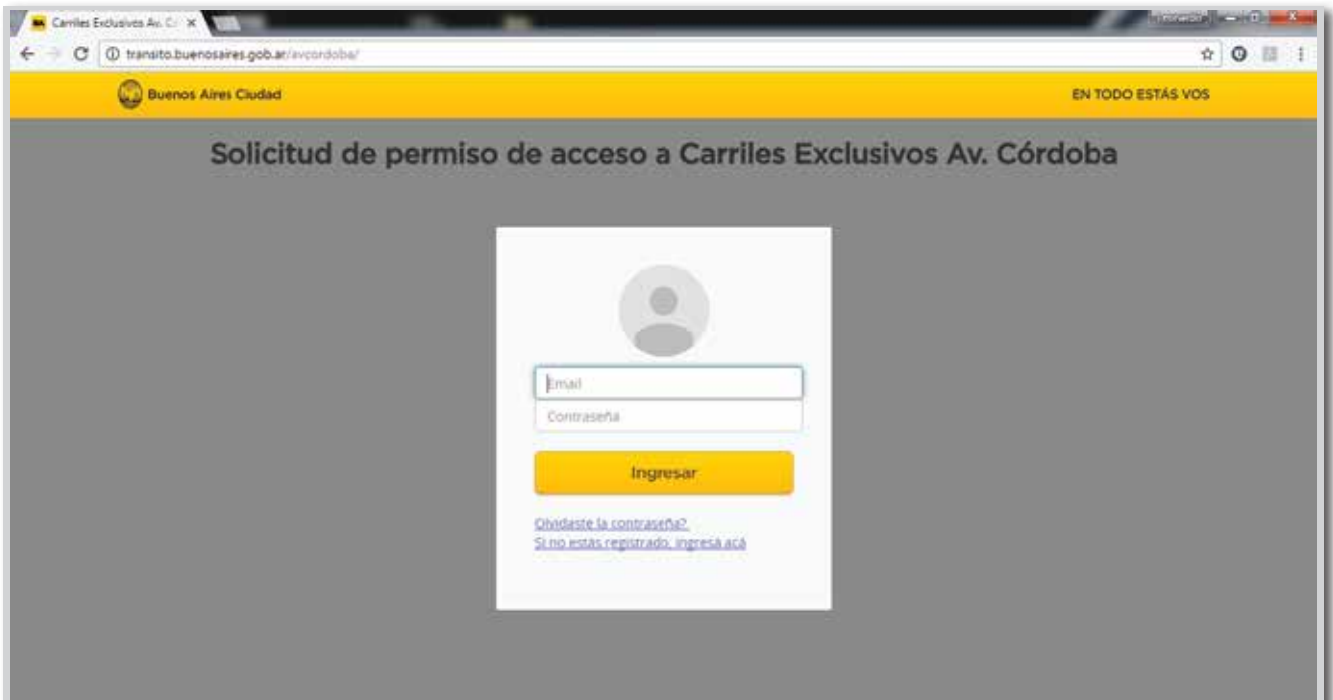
Carriles Exclusivos Av. C

transito.buenosaires.gob.ar/avcordoba/

Buenos Aires Ciudad

EN TODO ESTÁS VOS

Solicitud de permiso de acceso a Carriles Exclusivos Av. Córdoba

Email

Contraseña

Ingresar

Olvidaste la contraseña?
Si no estás registrado, ingresá acá